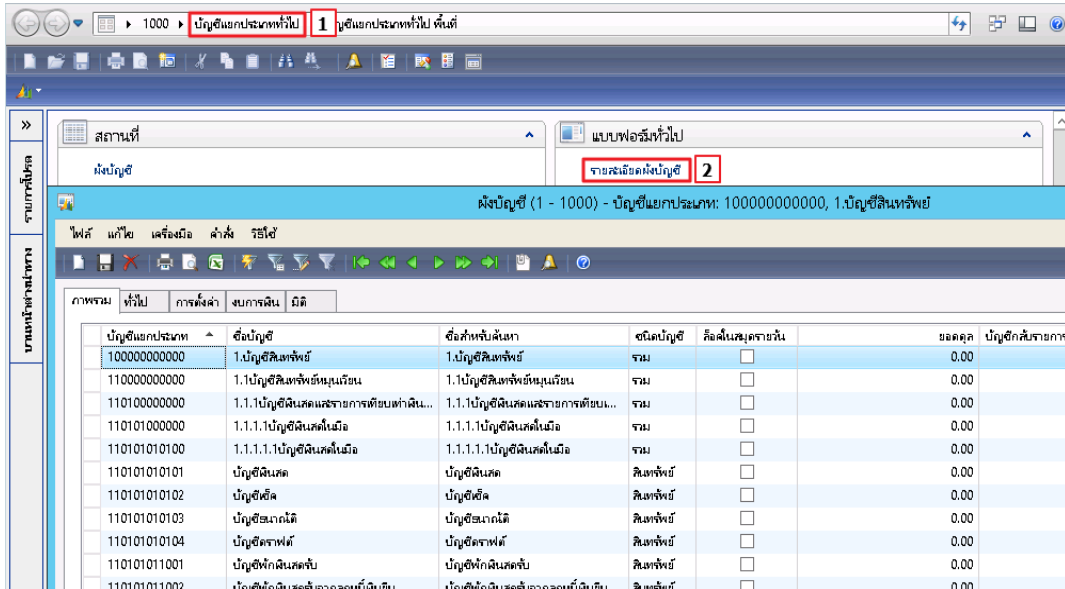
1000 ▸ บัญชีแยกประเภททั่วไป 1 บัญชีแยกประเภททั่วไป พื้นที่

รายการโปรด

บานหน้าต่างนำทาง

สถานที่

ผังบัญชี

แบบฟอร์มทั่วไป

รายละเอียดผังบัญชี 2

ผังบัญชี (1 - 1000) - บัญชีแยกประเภท: 100000000000, 1.บัญชีสินทรัพย์

ไฟล์ แก้ไข เครื่องมือ คำสั่ง วิธีใช้

ภาพรวม ทั่วไป การตั้งค่า งบการเงิน มิติ

| บัญชีแยกประเภท | ชื่อบัญชี | ชื่อสำหรับค้นหา | ชนิดบัญชี | ล็อคในสมุดรายวัน | ยอดดุล | บัญชีหักลับรายการ |
|---|---|---|---|---|---|---|
| 100000000000 | 1.บัญชีสินทรัพย์ | 1.บัญชีสินทรัพย์ | รวม | ☐ | 0.00 | |
| 110000000000 | 1.1บัญชีสินทรัพย์หมุนเวียน | 1.1บัญชีสินทรัพย์หมุนเวียน | รวม | ☐ | 0.00 | |
| 110100000000 | 1.1.1บัญชีเงินสดและรายการเทียบเท่าเงิน... | 1.1.1บัญชีเงินสดและรายการเทียบเ... | รวม | ☐ | 0.00 | |
| 110101000000 | 1.1.1.1บัญชีเงินสดในมือ | 1.1.1.1บัญชีเงินสดในมือ | รวม | ☐ | 0.00 | |
| 110101010100 | 1.1.1.1.1บัญชีเงินสดในมือ | 1.1.1.1.1บัญชีเงินสดในมือ | รวม | ☐ | 0.00 | |
| 110101010101 | บัญชีเงินสด | บัญชีเงินสด | สินทรัพย์ | ☐ | 0.00 | |
| 110101010102 | บัญชีเช็ค | บัญชีเช็ค | สินทรัพย์ | ☐ | 0.00 | |
| 110101010103 | บัญชีธนาณัติ | บัญชีธนาณัติ | สินทรัพย์ | ☐ | 0.00 | |
| 110101010104 | บัญชีดราฟต์ | บัญชีดราฟต์ | สินทรัพย์ | ☐ | 0.00 | |
| 110101011001 | บัญชีพักเงินสดรับ | บัญชีพักเงินสดรับ | สินทรัพย์ | ☐ | 0.00 | |
| 110101011002 | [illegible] | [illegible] | สินทรัพย์ | ☐ | 0.00 | |